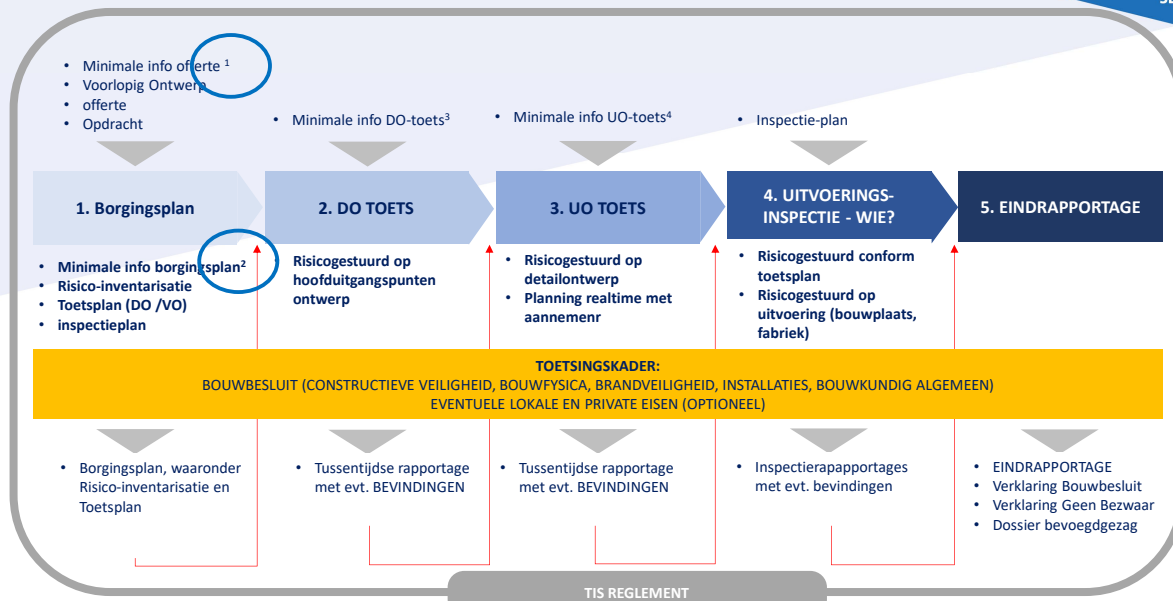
- Minimale info offerte $^1$
- Voorlopig Ontwerp
- offerte
- Opdracht

- Minimale info DO-toets$^3$

- Minimale info UO-toets$^4$

- Inspectie-plan

1. Borgingsplan

2. DO TOETS

3. UO TOETS

4. UITVOERINGS-INSPECTIE - WIE?

5. EINDRAPPORTAGE

- Minimale info borgingsplan$^2$
- Risico-inventarisatie
- Toetsplan (DO /VO)
- inspectieplan

Risicogestuurd op hoofduitgangspunten ontwerp

- Risicogestuurd op detailontwerp
- Planning realtime met aannemenr

- Risicogestuurd conform toetsplan
- Risicogestuurd op uitvoering (bouwplaats, fabriek)

TOETSINGSKADER:
BOUWBESLUIT (CONSTRUCTIEVE VEILIGHEID, BOUWFYSICA, BRANDVEILIGHEID, INSTALLATIES, BOUWKUNDIG ALGEMEEN)
EVENTUELE LOKALE EN PRIVATE EISEN (OPTIONEEL)

- Borgingsplan, waaronder Risico-inventarisatie en Toetsplan

- Tussentijdse rapportage met evt. BEVINDINGEN

- Tussentijdse rapportage met evt. BEVINDINGEN

- Inspectierapportages met evt. bevindingen

- EINDRAPPORTAGE
- Verklaring Bouwbesluit
- Verklaring Geen Bezwaar
- Dossier bevoegdgezag

TIS REGLEMENT